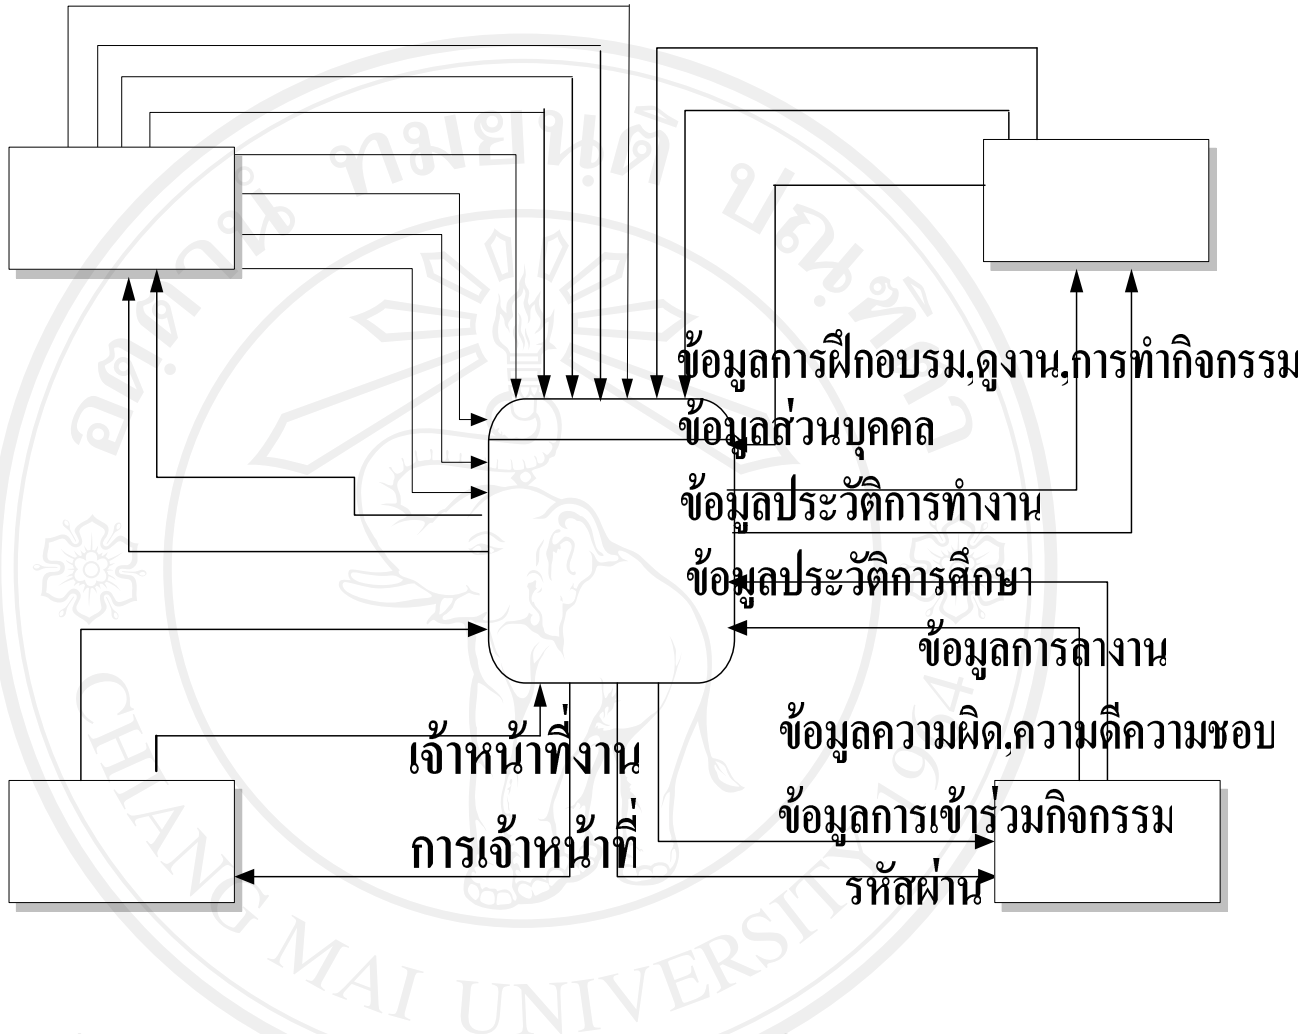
ข้อมูลการฝึกอบรม,ดูงาน,การทำกิจกรรม

ข้อมูลส่วนบุคคล

ข้อมูลประวัติการทำงาน

ข้อมูลประวัติการศึกษา

ข้อมูลการลางาน

ข้อมูลความผิด,ความดีความชอบ

ข้อมูลการเข้าร่วมกิจกรรม

รหัสผ่าน

เจ้าหน้าที่งาน

การเจ้าหน้าที่

CHIANG MAI UNIVERSITY